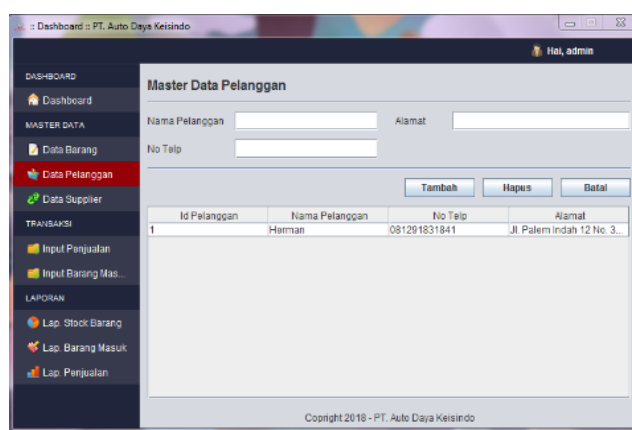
:: Dashboard :: PT. Auto Daya Keisindo

Hai, admin

DASHBOARD
Dashboard
MASTER DATA
Data Barang
Data Pelanggan
Data Supplier
TRANSAKSI
Input Penjualan
Input Barang Mas...
LAPORAN
Lap. Stock Barang
Lap. Barang Masuk
Lap. Penjualan

Master Data Pelanggan

Nama Pelanggan
Alamat
No Telp

Tambah
Hapus
Batal

| Id Pelanggan | Nama Pelanggan | No Telp | Alamat |
|---|---|---|---|
| 1 | Herman | 081291831841 | Jl. Palem Indah 12 No. 3... |

Copright 2018 - PT. Auto Daya Keisindo